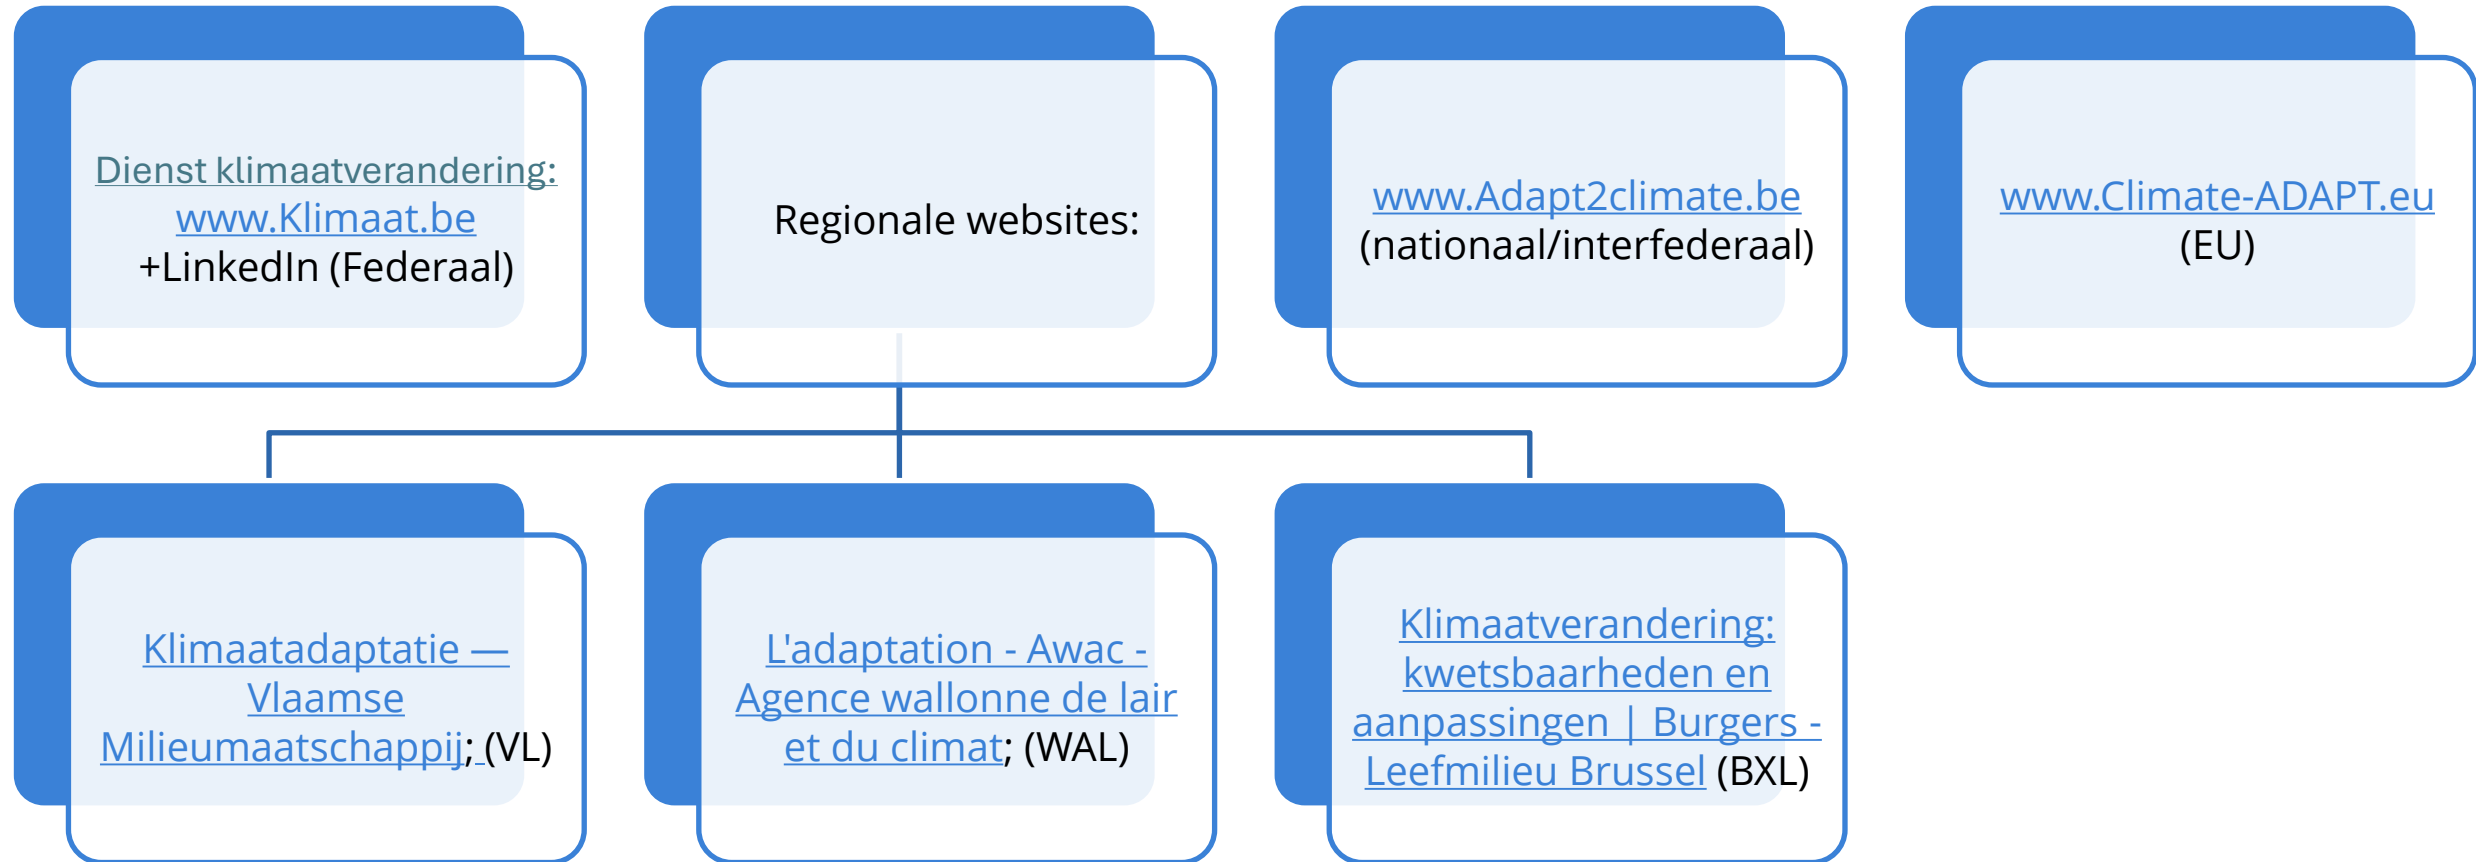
Dienst klimaatverandering: www.Klimaat.be +LinkedIn (Federaal)

Regionale websites:

www.Adapt2climate.be (nationaal/interfederaal)

www.Climate-ADAPT.eu (EU)

Klimaatadaptatie — Vlaamse Milieumaatschappij; (VL)

L'adaptation - Awac - Agence wallonne de lair et du climat; (WAL)

Klimaatverandering: kwetsbaarheden en aanpassingen | Burgers - Leefmilieu Brussel (BXL)